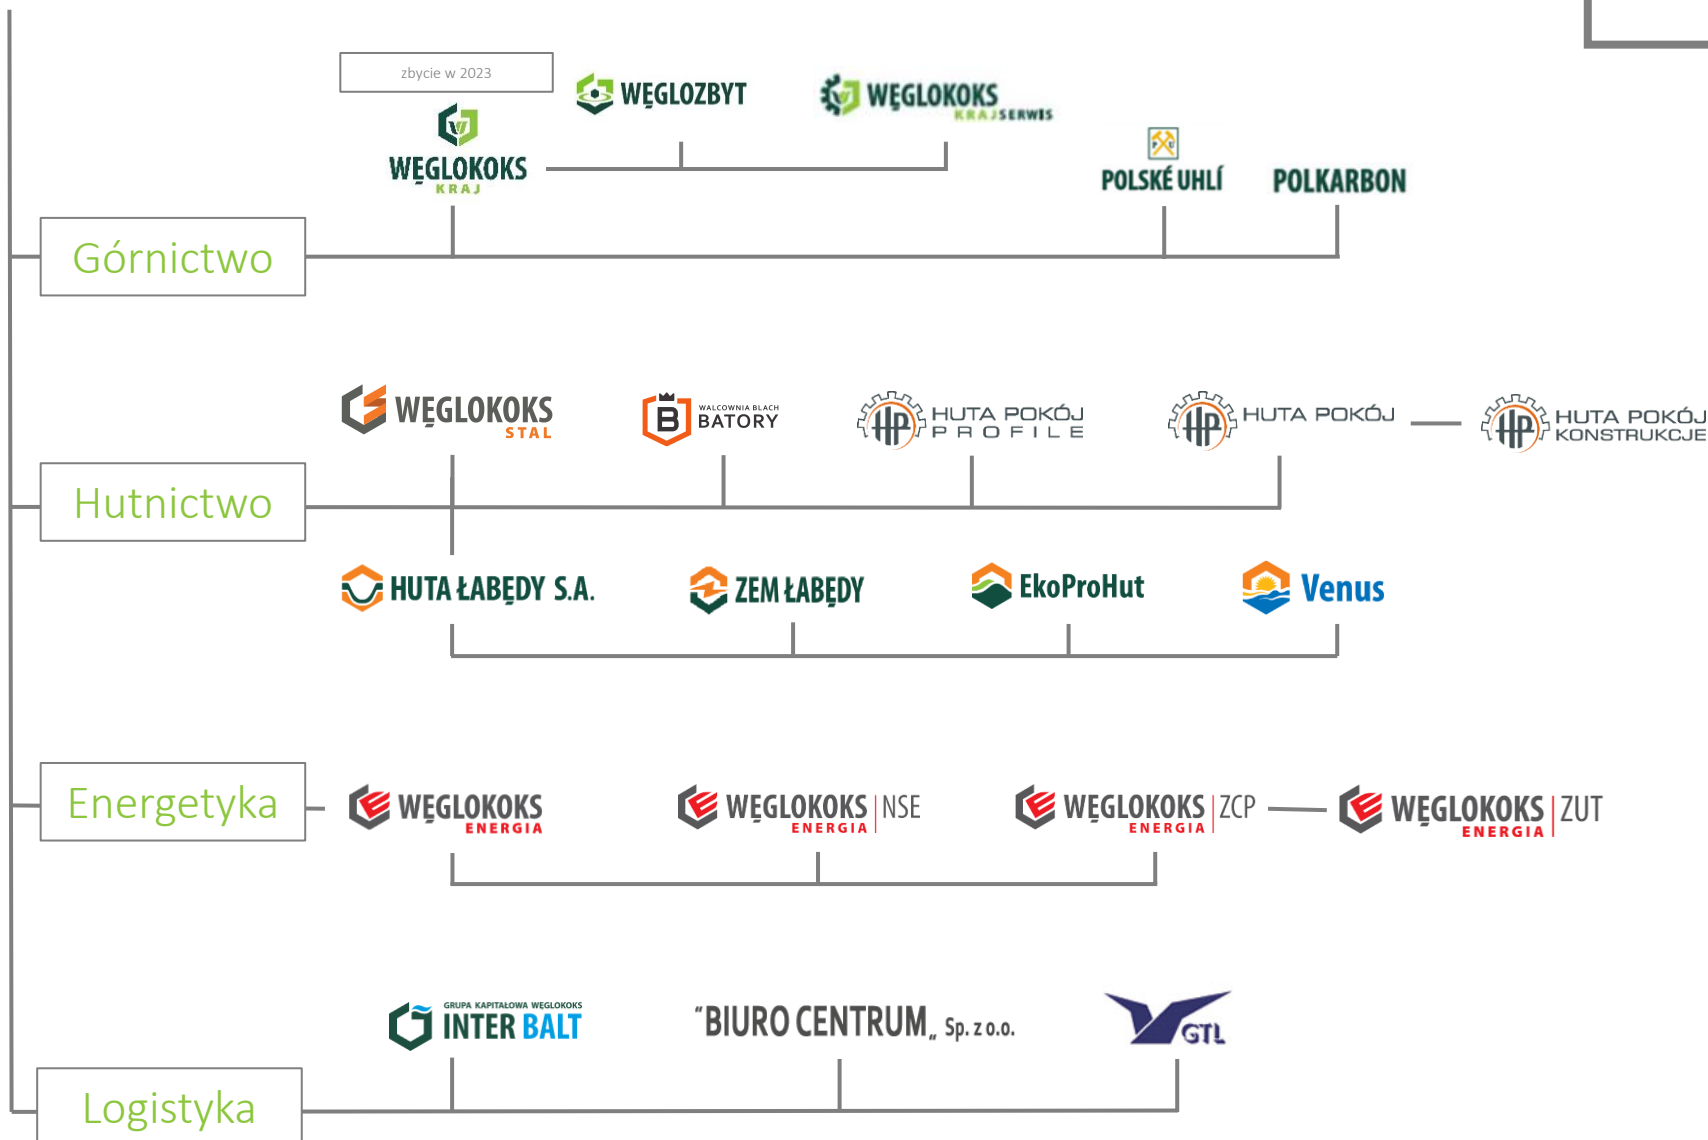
zbycie w 2023

WĘGLOZBYT

WĘGLOKOKS KRAJSERWIS

WĘGLOKOKS KRAJ

POLSKÉ UHLÍ

POLKARBON

Górnictwo

WĘGLOKOKS STAL

WALCOWNIA BLACH BATORY

HUTA POKÓJ PROFILE

HUTA POKÓJ

HUTA POKÓJ KONSTRUKCJE

Hutnictwo

HUTA ŁABĘDY S.A.

ZEM ŁABĘDY

EkoProHut

Venus

Energetyka

WĘGLOKOKS ENERGIA

WĘGLOKOKS ENERGIA NSE

WĘGLOKOKS ENERGIA ZCP

WĘGLOKOKS ENERGIA ZUT

GRUPA KAPITAŁOWA WĘGLOKOKS INTER BALT

"BIURO CENTRUM" Sp. z o.o.

GTL

Logistyka